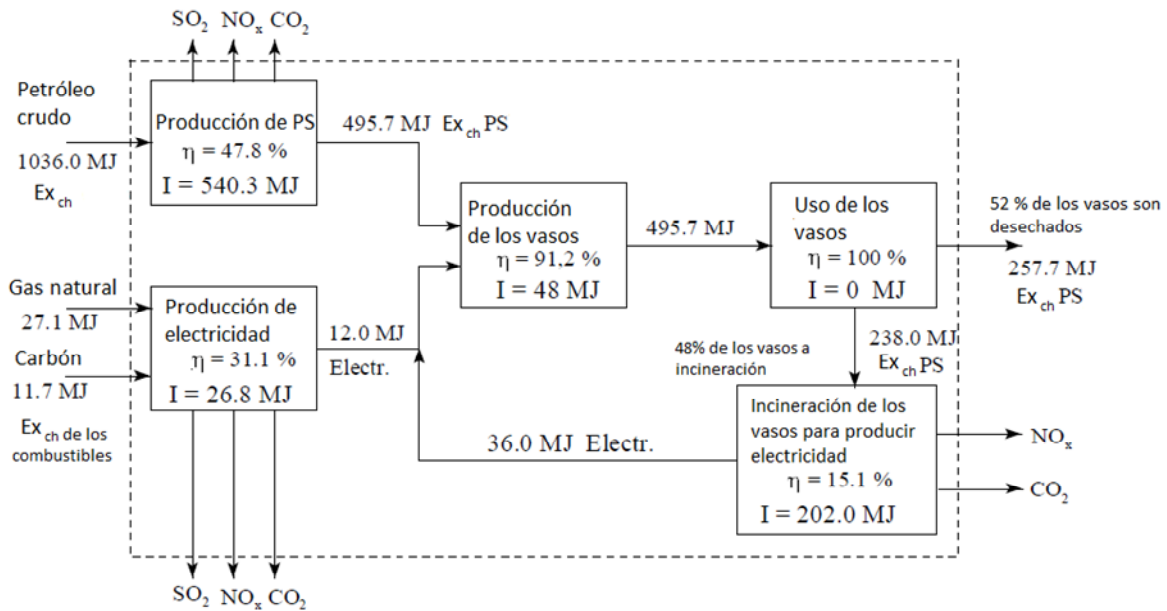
$SO_2$ $NO_x$ $CO_2$

Petróleo crudo

1036.0 MJ $Ex_{ch}$

Producción de PS
$\eta = 47.8$ %
I = 540.3 MJ

495.7 MJ $Ex_{ch}$PS

Producción de los vasos
$\eta = 91.2$ %
I = 48 MJ

495.7 MJ

Uso de los vasos
$\eta = 100$ %
I = 0 MJ

52 % de los vasos son desechados

257.7 MJ $Ex_{ch}$PS

Gas natural
27.1 MJ

Carbón
11.7 MJ

$Ex_{ch}$ de los combustibles

Producción de electricidad
$\eta = 31.1$ %
I = 26.8 MJ

12.0 MJ Electr.

238.0 MJ $Ex_{ch}$PS

48% de los vasos a incineración

Incineración de los vasos para producir electricidad
$\eta = 15.1$ %
I = 202.0 MJ

36.0 MJ Electr.

$NO_x$

$CO_2$

$SO_2$ $NO_x$ $CO_2$